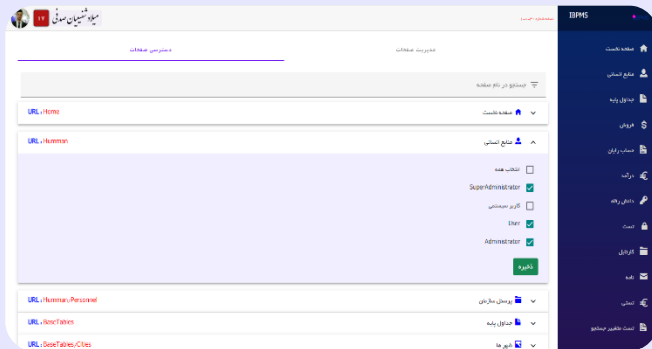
IBPMS
صفحه نخست
منابع انسانی
جداول پایه
فروش
حساب رایان
درآمد
داشبورد
تست
گزارشات
نامه
تنظیم
تست ظاهر جدید

میلاد شفیعیان صدقی 17

مدیریت صفحات
دسترسی صفحات

جستجو در نام صفحه

صفحه نخست
URL : Home

منابع انسانی
URL : Humman

انتخاب همه
SuperAdministrator
کاربر سیستمی
User
Administrator

ذخیره

پرسنل سازمان
URL : Humman/Personnel

جداول پایه
URL : BaseTables

شهر ها
URL : BaseTables/Cities